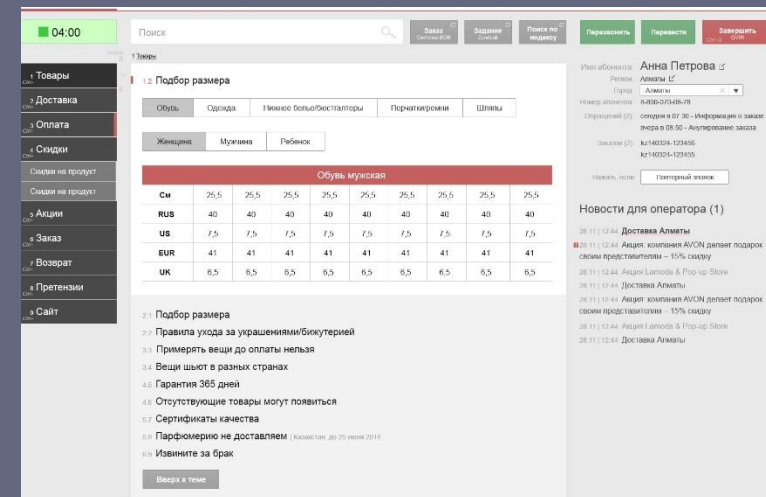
04:00

Поиск

Заказ
Заказ
Задание
Поиск по индексу
Перезвонить
Перевести
Завершить

1 Товары
2 Доставка
3 Оплата
4 Скидки
Скидки на продукт
Скидки на продукт
5 Акции
6 Заказ
7 Возврат
8 Претензии
9 Сайт

1 Товары

1.2 Подбор размера

Обувь | Одежда | Нижнее белье/бюстгальтеры | Перчатки/ремни | Шляпы

Женщина | Мужчина | Ребенок

Обувь мужская

| См | 25,5 | 25,5 | 25,5 | 25,5 | 25,5 | 25,5 | 25,5 | 25,5 | 25,5 |
|---|---|---|---|---|---|---|---|---|---|
| RUS | 40 | 40 | 40 | 40 | 40 | 40 | 40 | 40 | 40 |
| US | 7,5 | 7,5 | 7,5 | 7,5 | 7,5 | 7,5 | 7,5 | 7,5 | 7,5 |
| EUR | 41 | 41 | 41 | 41 | 41 | 41 | 41 | 41 | 41 |
| UK | 6,5 | 6,5 | 6,5 | 6,5 | 6,5 | 6,5 | 6,5 | 6,5 | 6,5 |

2.1 Подбор размера
2.2 Правила ухода за украшениями/бижутерией
3.3 Примерять вещи до оплаты нельзя
3.4 Вещи шьют в разных странах
4.5 Гарантия 365 дней
4.6 Отсутствующие товары могут появиться
5.7 Сертификаты качества
5.8 Парфюмерию не доставляем | Казахстан, до 25 июня 2014
6.9 Извините за брак

Вверх к теме

Имя абонента Анна Петрова
Регион Алматы
Город Алматы
Номер абонента 8-800-070-08-78
Обращений (2) сегодня в 07:30 - Информация о заказе
вчера в 08:50 - Аннулирование заказа
Заказов (2) kz140324-123456
kz140324-123455
Назвать, если Повторный звонок

Новости для оператора (1)

28.11 | 12:44 Доставка Алматы
28.11 | 12:44 Акция: компания AVON делает подарок своим представителям – 15% скидку
28.11 | 12:44 Акция Lamoda & Pop-up Store
28.11 | 12:44 Доставка Алматы
28.11 | 12:44 Акция: компания AVON делает подарок своим представителям – 15% скидку
28.11 | 12:44 Акция Lamoda & Pop-up Store
28.11 | 12:44 Доставка Алматы